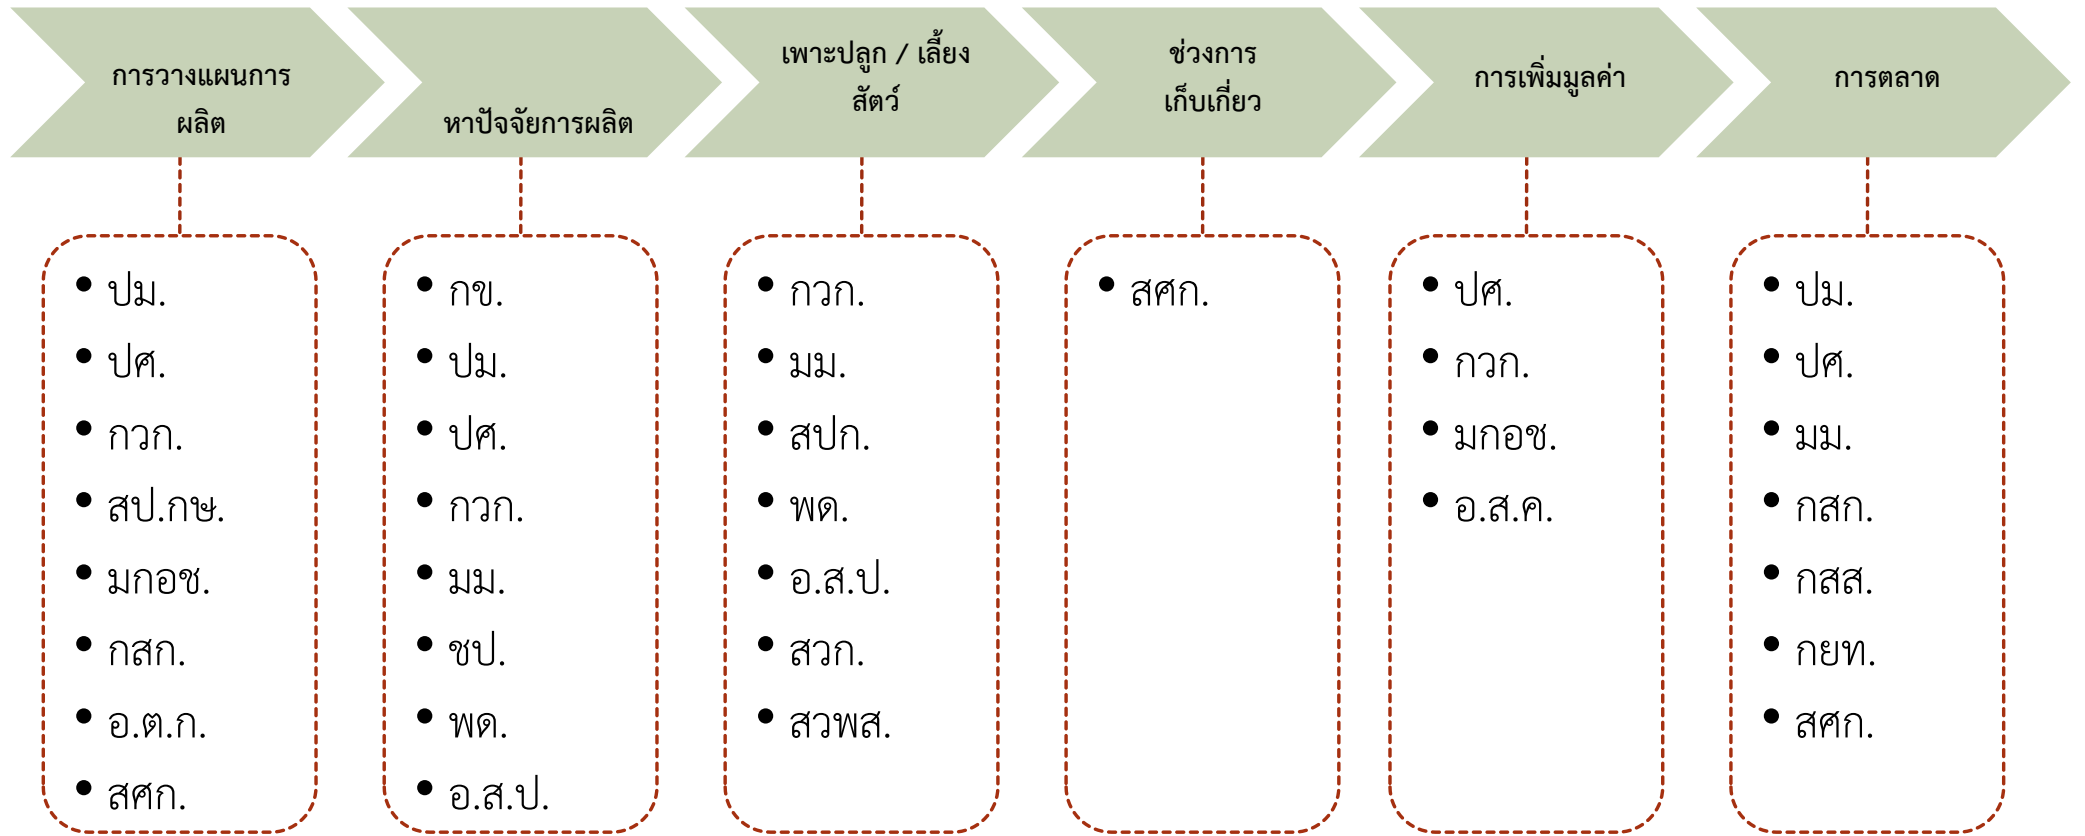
การวางแผนการผลิต

- ปม.
- ปศ.
- กวก.
- สป.กษ.
- มกอช.
- กสก.
- อ.ต.ก.
- สศก.

หาปัจจัยการผลิต

- กข.
- ปม.
- ปศ.
- กวก.
- มม.
- ชป.
- พด.
- อ.ส.ป.

เพาะปลูก / เลี้ยงสัตว์

- กวก.
- มม.
- สปก.
- พด.
- อ.ส.ป.
- สวก.
- สวพส.

ช่วงการเก็บเกี่ยว

- สศก.

การเพิ่มมูลค่า

- ปศ.
- กวก.
- มกอช.
- อ.ส.ค.

การตลาด

- ปม.
- ปศ.
- มม.
- กสก.
- กสส.
- กยท.
- สศก.